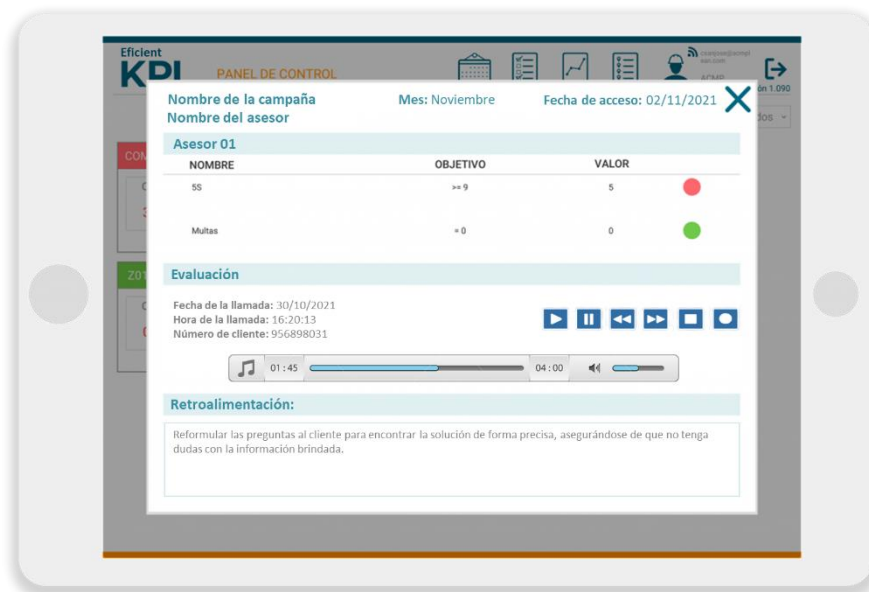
Eficient
KPI
PANEL DE CONTROL

ACMP
ón 1.090

Nombre de la campaña
Nombre del asesor

Mes: Noviembre

Fecha de acceso: 02/11/2021

Asesor 01

| NOMBRE | OBJETIVO | VALOR |
|---|---|---|
| 5S | >= 9 | 5 |
| Multas | = 0 | 0 |

Evaluación

Fecha de la llamada: 30/10/2021
Hora de la llamada: 16:20:13
Número de cliente: 956898031

01:45
04:00

Retroalimentación:

Reformular las preguntas al cliente para encontrar la solución de forma precisa, asegurándose de que no tenga dudas con la información brindada.